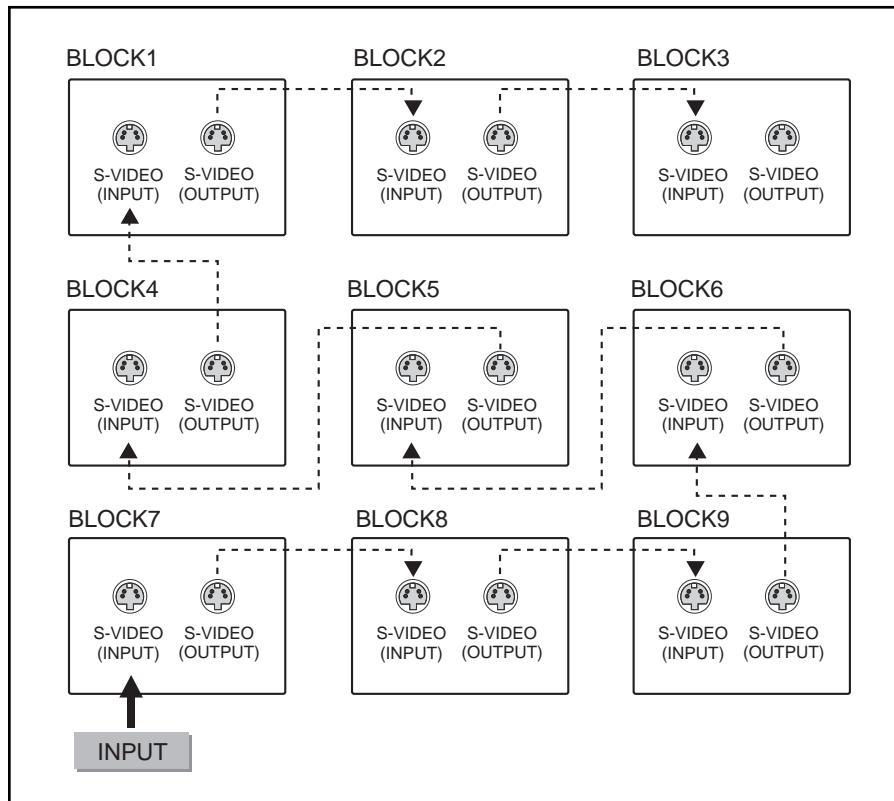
BLOCK1
S-VIDEO (INPUT)
S-VIDEO (OUTPUT)

BLOCK2
S-VIDEO (INPUT)
S-VIDEO (OUTPUT)

BLOCK3
S-VIDEO (INPUT)
S-VIDEO (OUTPUT)

BLOCK4
S-VIDEO (INPUT)
S-VIDEO (OUTPUT)

BLOCK5
S-VIDEO (INPUT)
S-VIDEO (OUTPUT)

BLOCK6
S-VIDEO (INPUT)
S-VIDEO (OUTPUT)

BLOCK7
S-VIDEO (INPUT)
S-VIDEO (OUTPUT)

BLOCK8
S-VIDEO (INPUT)
S-VIDEO (OUTPUT)

BLOCK9
S-VIDEO (INPUT)
S-VIDEO (OUTPUT)

INPUT